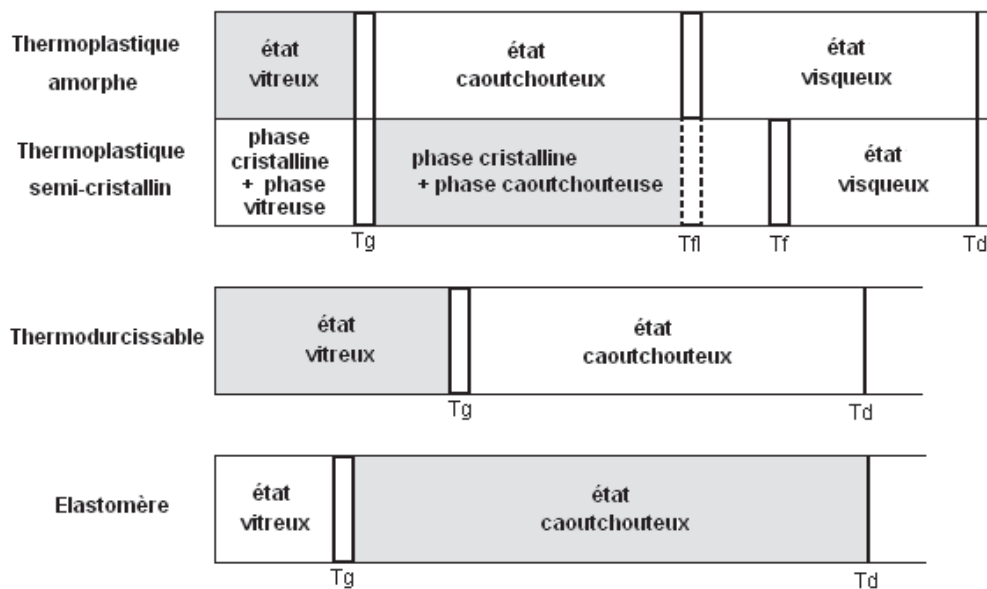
Thermoplastique amorphe

état vitreux

état caoutchouteux

état visqueux

Thermoplastique semi-cristallin

phase cristalline + phase vitreuse

phase cristalline + phase caoutchouteuse

état visqueux

Tg

Tfl

Tf

Td

Thermodurcissable

état vitreux

état caoutchouteux

Tg

Td

Elastomère

état vitreux

état caoutchouteux

Tg

Td